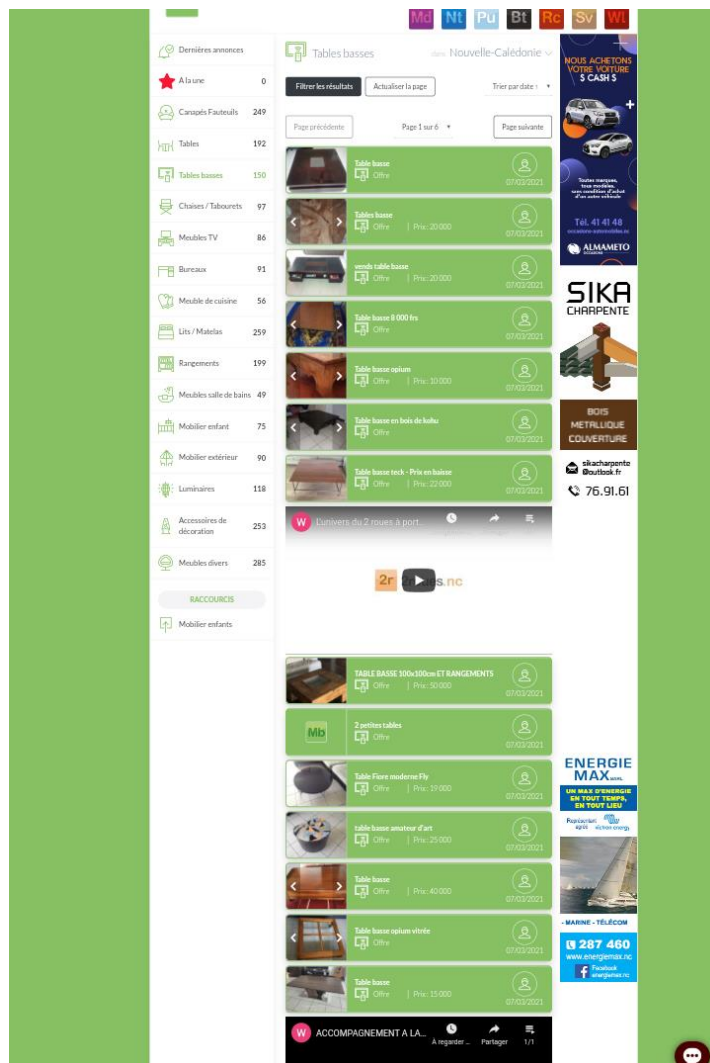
Md Nt Pu Bt Rc Sv Wl

Dernières annonces
A la une 0
Canapés Fauteuils 249
Tables 192
Tables basses 150
Chaises / Tabourets 97
Meubles TV 86
Bureaux 91
Meuble de cuisine 56
Lits / Matelas 259
Rangements 199
Meubles salle de bains 49
Mobilier enfant 75
Mobilier extérieur 90
Luminaires 118
Accessoires de décoration 253
Meubles divers 285

RACCOURCIS
Mobilier enfants

Tables basses dans Nouvelle-Calédonie

Filtrer les résultats Actualiser la page Trier par date

Page précédente Page 1 sur 6 Page suivante

Table basse
Offre
07/03/2021

Tables basse
Offre | Prix : 20 000
07/03/2021

vends table basse
Offre | Prix : 20 000
07/03/2021

Table basse 8 000 frs
Offre
07/03/2021

Table basse opium
Offre | Prix : 10 000
07/03/2021

Table basse en bois de kohu
Offre
07/03/2021

Table basse teck - Prix en baisse
Offre | Prix : 22 000
07/03/2021

L'univers du 2 roues à port...

2r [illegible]s.nc

TABLE BASSE 100x100cm ET RANGEMENTS
Offre | Prix : 50 000
07/03/2021

Mb
2 petites tables
Offre
07/03/2021

Table Fiore moderne Fly
Offre | Prix : 19 000
07/03/2021

table basse amateur d'art
Offre | Prix : 25 000
07/03/2021

Table basse
Offre | Prix : 40 000
07/03/2021

Table basse opium vitrée
Offre
07/03/2021

Table basse
Offre | Prix : 15 000
07/03/2021

ACCOMPAGNEMENT A LA...
À regarder ... Partager 1/1

NOUS ACHETONS VOTRE VOITURE $ CASH $
Toutes marques, tous modèles, sans condition d'achat d'un autre véhicule
Tél. 41 41 48
ALMAMETO

SIKA CHARPENTE
BOIS METALLIQUE COUVERTURE
sikacharpente @outlook.fr
76.91.61

ENERGIE MAX
UN MAX D'ENERGIE EN TOUT TEMPS, EN TOUT LIEU
- MARINE - TÉLÉCOM
287 460
www.energiemax.nc
Facebook energiemax.nc